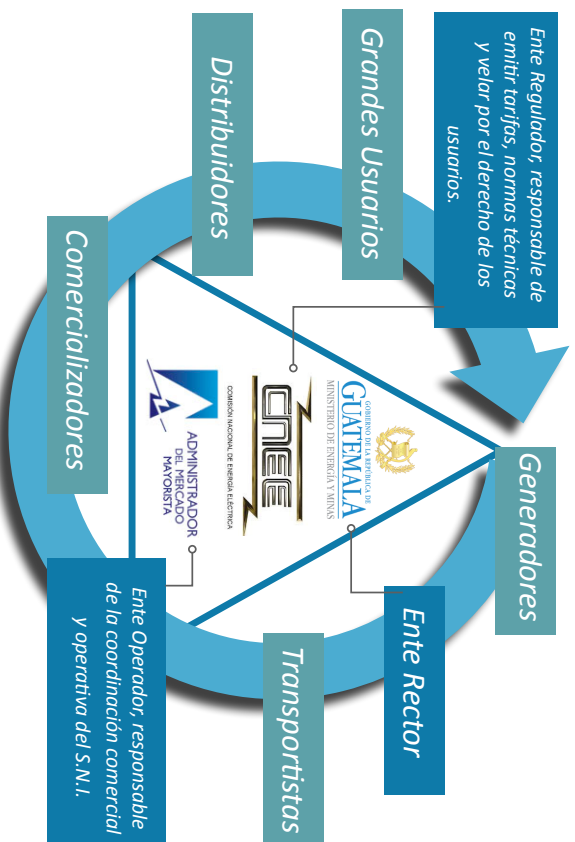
Ente Regulador, responsable de emitir tarifas, normas técnicas y velar por el derecho de los usuarios.

Grandes Usuarios

Distribuidores

Comercializadores

Generadores

Ente Rector

Transportistas

Ente Operador, responsable de la coordinación comercial y operativa del S.N.I.

GOBIERNO DE LA REPÚBLICA DE GUATEMALA MINISTERIO DE ENERGÍA Y MINAS

CNEE COMISIÓN NACIONAL DE ENERGÍA ELÉCTRICA

ADMINISTRADOR DEL MERCADO MAYORISTA